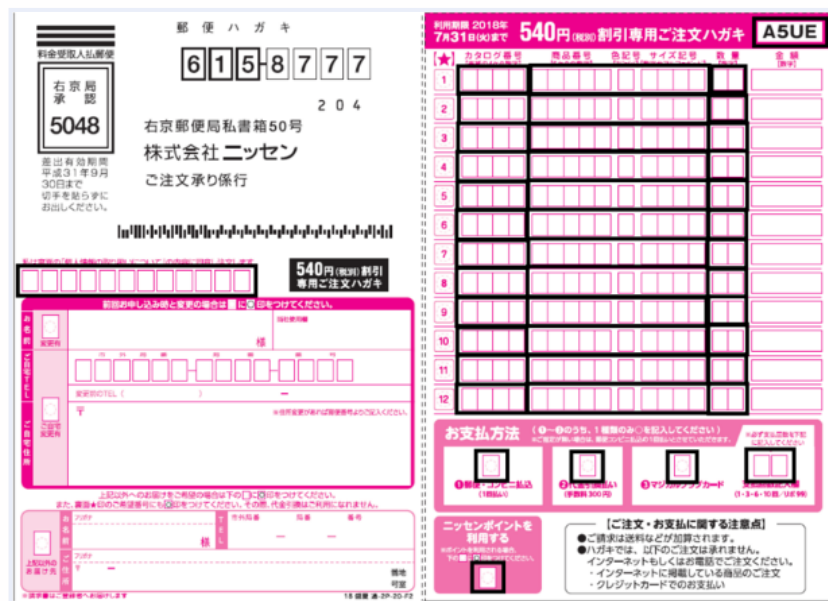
郵便ハガキ

料金受取人払郵便

右京局承認

5048

差出有効期間
平成31年9月
30日まで
切手を貼らずに
お出しください。

615-8777

204

右京郵便局私書箱50号

株式会社ニッセン

ご注文承り係行

540円(税別)割引
専用ご注文ハガキ

前回お申し込み時と変更の場合は□に✓印をつけてください。

お名前

様

ご自宅TEL

〒

ご自宅住所

上記以外へのお届けをご希望の場合は下の□に✓印をつけてください。

お名前

様

TEL

〒

上記以外のお届け先

利用期限 2018年7月31日(火)まで

540円(税別)割引専用ご注文ハガキ

A5UE

★ カタログ番号 商品番号 色記号 サイズ記号 数量 金額

1
2
3
4
5
6
7
8
9
10
11
12

お支払方法

❶郵便・コンビニ払込

❷代金引換

❸マジカルクラブカード

ニッセンポイントを利用する

【ご注文・お支払に関する注意点】

●ご請求は送料などが加算されます。

●ハガキでは、以下のご注文は承れません。
・インターネットもしくはお電話でご注文ください。
・インターネットに掲載している商品のご注文
・クレジットカードでのお支払い